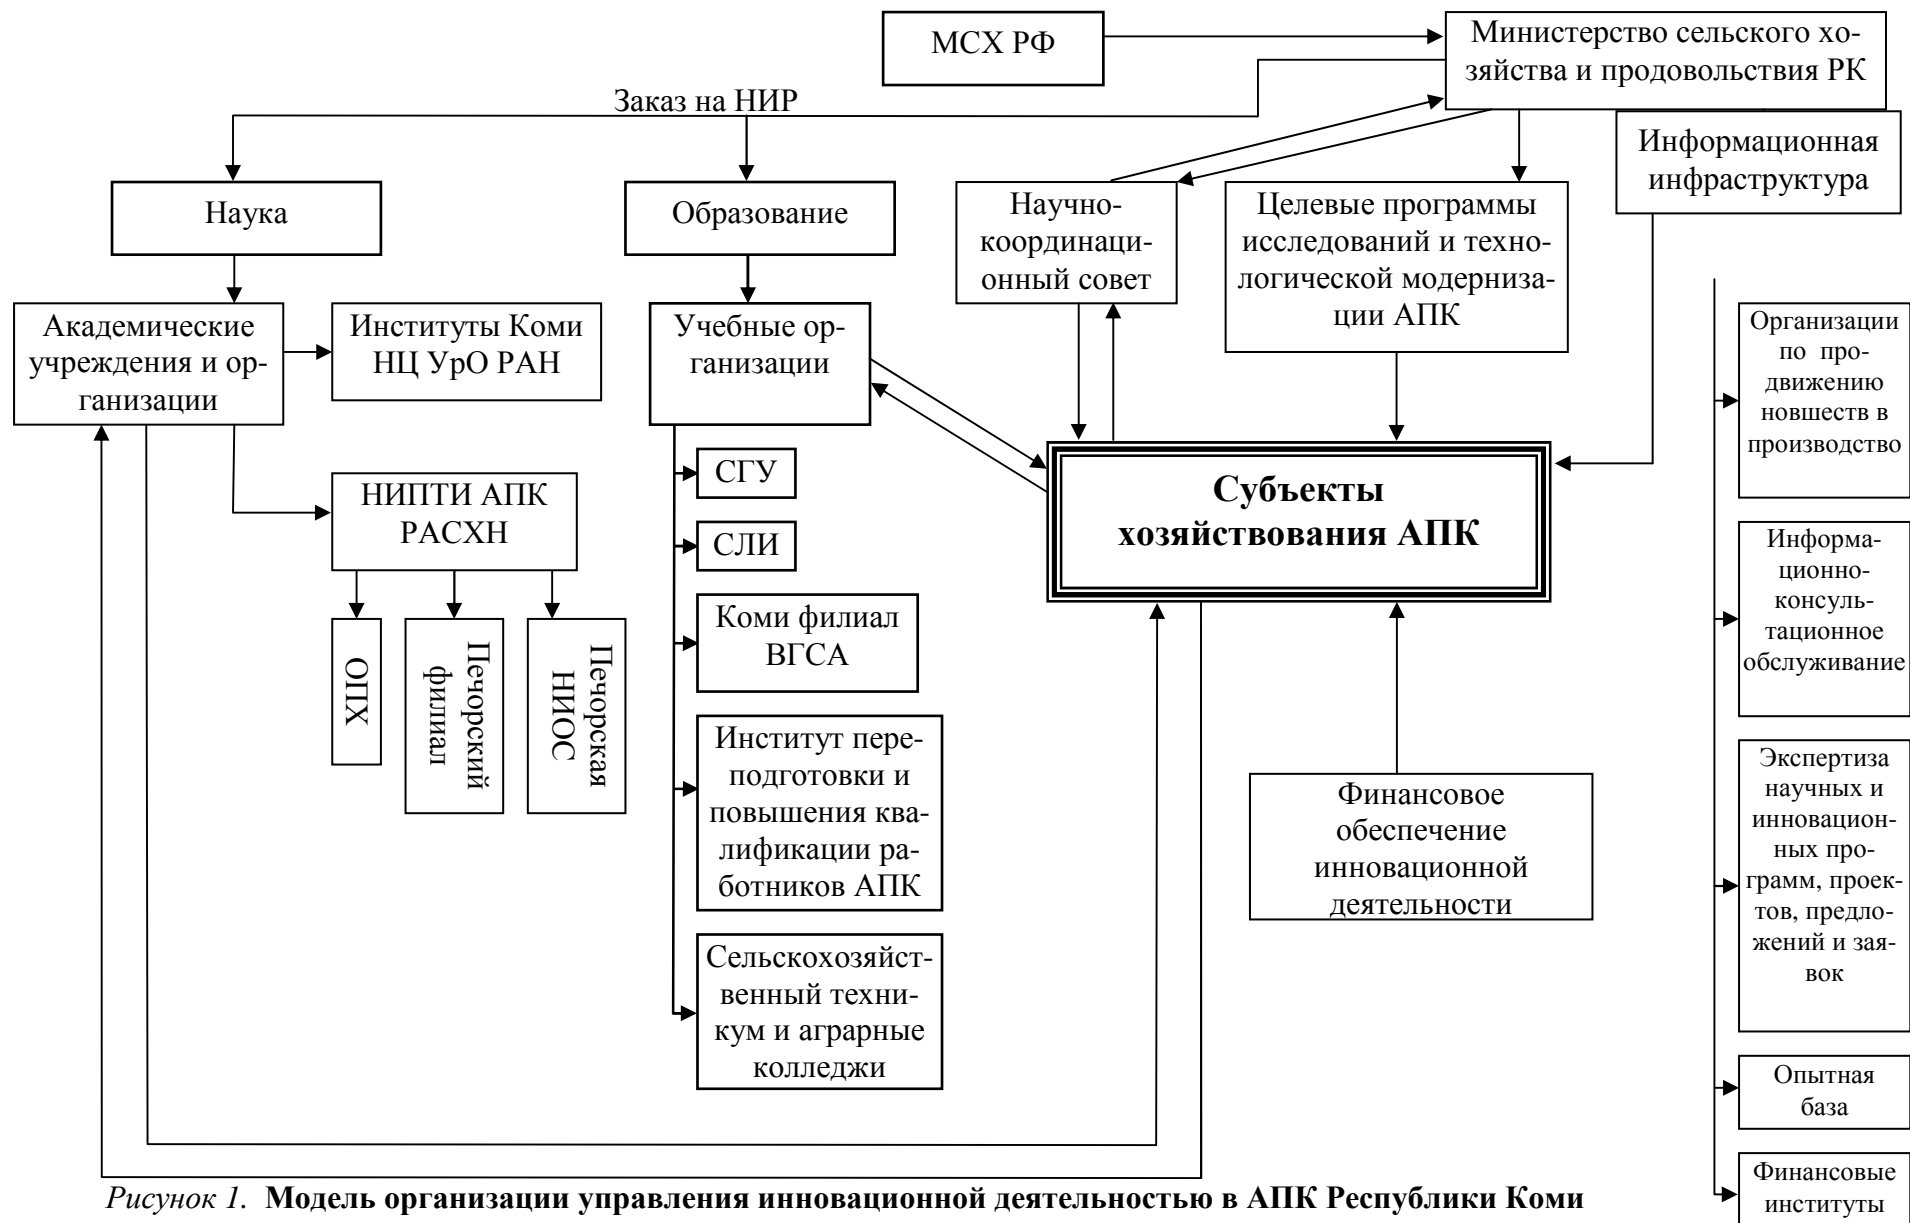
МСХ РФ

Министерство сельского хозяйства и продовольствия РК

Заказ на НИР

Информационная инфраструктура

Наука

Образование

Научно-координационный совет

Целевые программы исследований и технологической модернизации АПК

Академические учреждения и организации

Институты Коми НЦ УрО РАН

Учебные организации

Организации по продвижению новшеств в производство

НИПТИ АПК РАСХН

СГУ

СЛИ

Субъекты хозяйствования АПК

Информационно-консультационное обслуживание

ОПХ

Печорский филиал

Печорская НИОС

Коми филиал ВГСА

Институт переподготовки и повышения квалификации работников АПК

Финансовое обеспечение инновационной деятельности

Экспертиза научных и инновационных программ, проектов, предложений и заявок

Сельскохозяйственный техникум и аграрные колледжи

Опытная база

Финансовые институты

*Рисунок 1.* **Модель организации управления инновационной деятельностью в АПК Республики Коми**